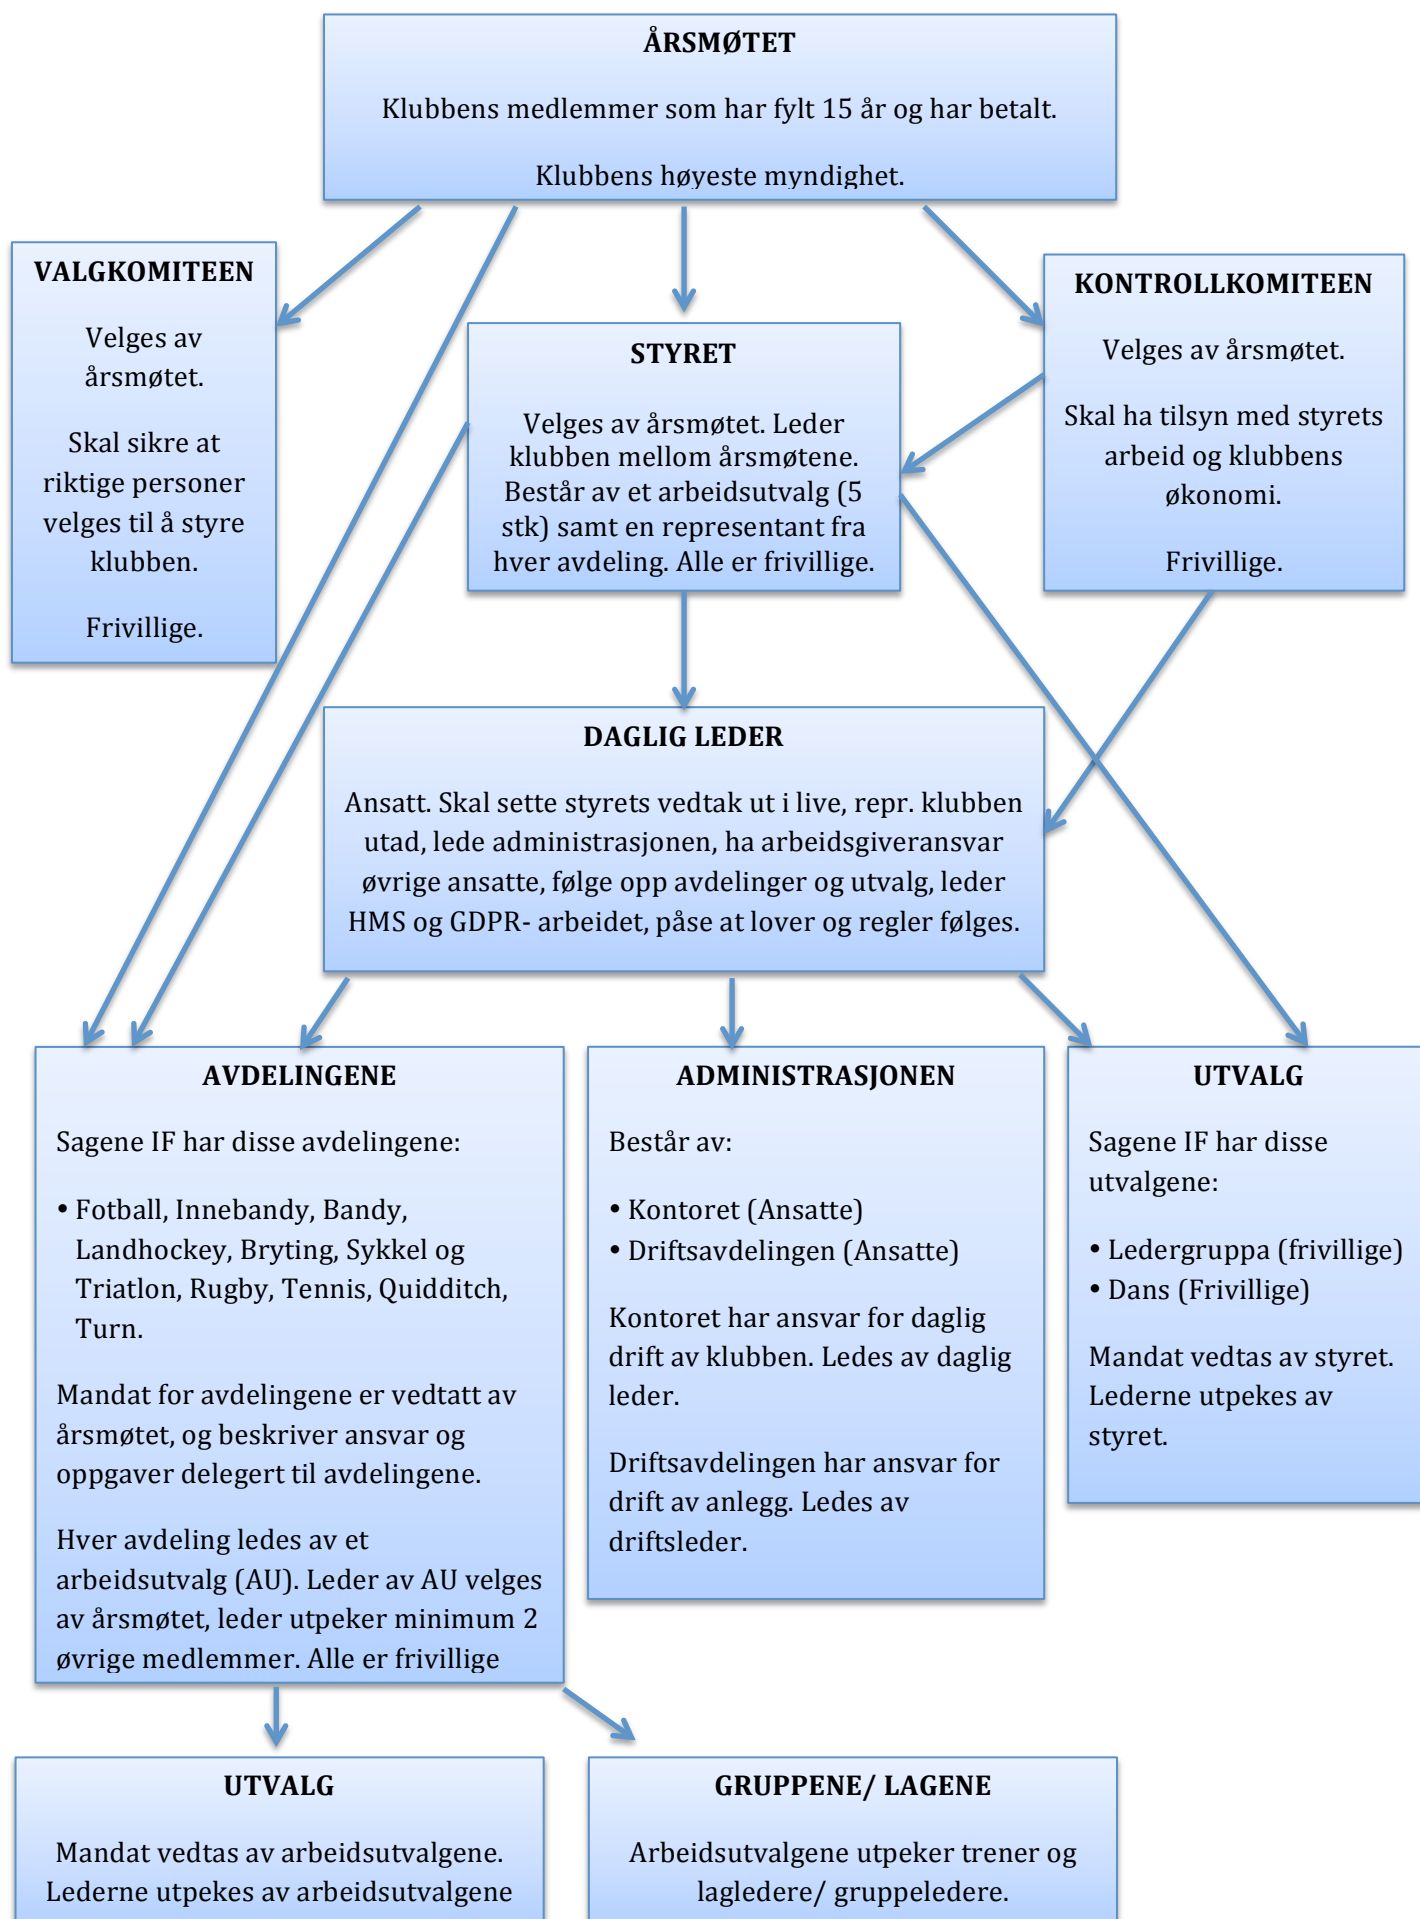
ÅRSMØTET

Klubbens medlemmer som har fylt 15 år og har betalt.

Klubbens høyeste myndighet.

VALGKOMITEEN

Velges av årsmøtet.

Skal sikre at riktige personer velges til å styre klubben.

Frivillige.

STYRET

Velges av årsmøtet. Leder klubben mellom årsmøtene. Består av et arbeidsutvalg (5 stk) samt en representant fra hver avdeling. Alle er frivillige.

KONTROLLKOMITEEN

Velges av årsmøtet.

Skal ha tilsyn med styrets arbeid og klubbens økonomi.

Frivillige.

DAGLIG LEDER

Ansatt. Skal sette styrets vedtak ut i live, repr. klubben utad, lede administrasjonen, ha arbeidsgiveransvar øvrige ansatte, følge opp avdelinger og utvalg, leder HMS og GDPR- arbeidet, påse at lover og regler følges.

AVDELINGENE

Sagene IF har disse avdelingene:

• Fotball, Innebandy, Bandy, Landhockey, Bryting, Sykkel og Triatlon, Rugby, Tennis, Quidditch, Turn.

Mandat for avdelingene er vedtatt av årsmøtet, og beskriver ansvar og oppgaver delegert til avdelingene.

Hver avdeling ledes av et arbeidsutvalg (AU). Leder av AU velges av årsmøtet, leder utpeker minimum 2 øvrige medlemmer. Alle er frivillige

ADMINISTRASJONEN

Består av:

• Kontoret (Ansatte)
• Driftsavdelingen (Ansatte)

Kontoret har ansvar for daglig drift av klubben. Ledes av daglig leder.

Driftsavdelingen har ansvar for drift av anlegg. Ledes av driftsleder.

UTVALG

Sagene IF har disse utvalgene:

• Ledergruppa (frivillige)
• Dans (Frivillige)

Mandat vedtas av styret. Lederne utpekes av styret.

UTVALG

Mandat vedtas av arbeidsutvalgene. Lederne utpekes av arbeidsutvalgene

GRUPPENE/ LAGENE

Arbeidsutvalgene utpeker trener og lagledere/ gruppeledere.